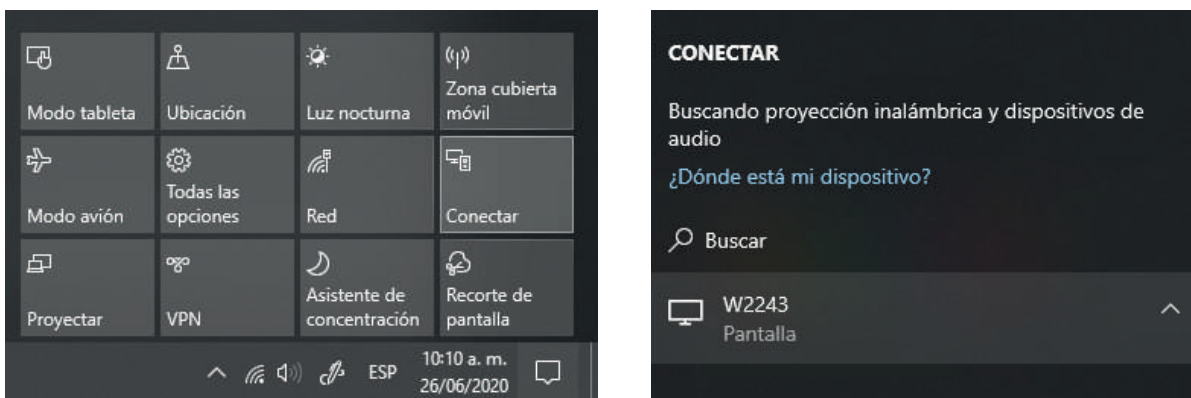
Modo tableta

Ubicación

Luz nocturna

Zona cubierta móvil

Modo avión

Todas las opciones

Red

Conectar

Proyectar

VPN

Asistente de concentración

Recorte de pantalla

ESP

10:10 a. m.
26/06/2020

CONECTAR

Buscando proyección inalámbrica y dispositivos de audio

¿Dónde está mi dispositivo?

Buscar

W2243
Pantalla